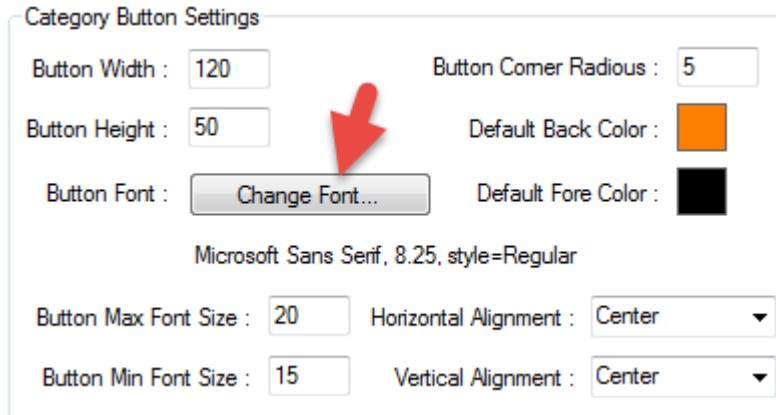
Category Button Settings

Button Width : 120

Button Corner Radious : 5

Button Height : 50

Default Back Color :

Button Font : Change Font...

Default Fore Color :

Microsoft Sans Serif, 8.25, style=Regular

Button Max Font Size : 20

Horizontal Alignment : Center

Button Min Font Size : 15

Vertical Alignment : Center